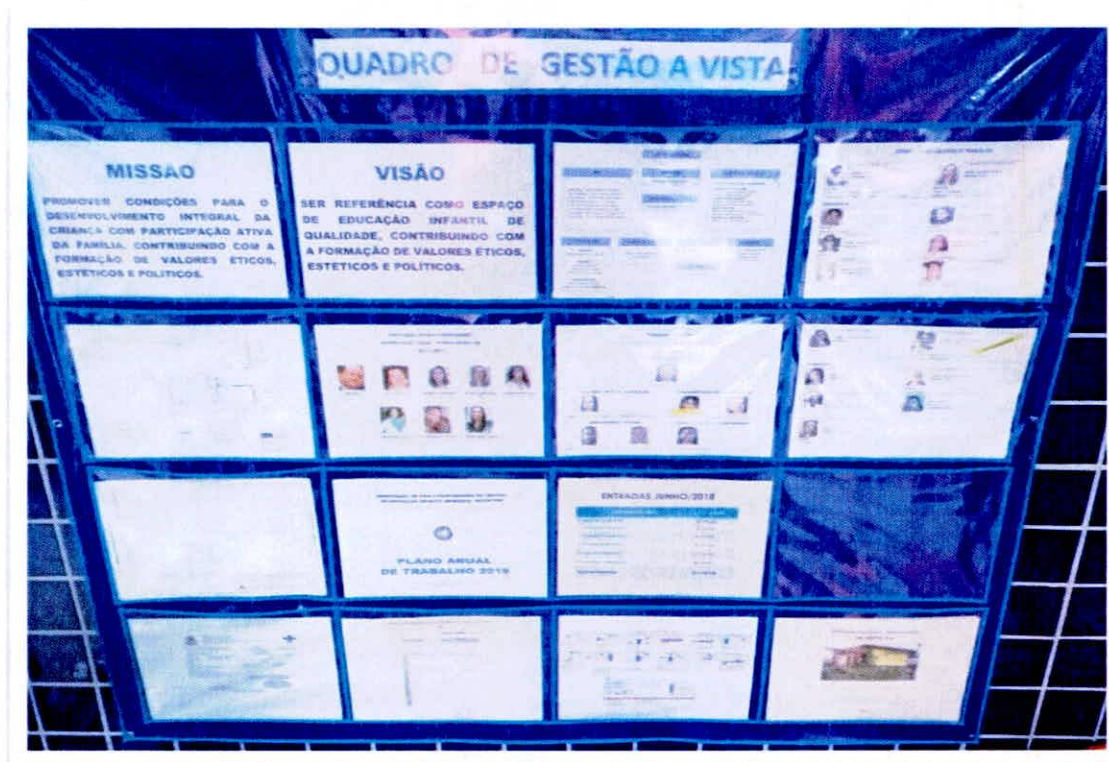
QUADRO DE GESTÃO A VISTA

MISSAO

PROMOVER CONDIÇÕES PARA O DESENVOLVIMENTO INTEGRAL DA CRIANÇA COM PARTICIPAÇÃO ATIVA DA FAMÍLIA, CONTRIBUINDO COM A FORMAÇÃO DE VALORES ÉTICOS, ESTÉTICOS E POLÍTICOS.

VISÃO

SER REFERÊNCIA COMO ESPAÇO DE EDUCAÇÃO INFANTIL DE QUALIDADE, CONTRIBUINDO COM A FORMAÇÃO DE VALORES ÉTICOS, ESTÉTICOS E POLÍTICOS.

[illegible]

PLANO ANUAL DE TRABALHO 2018

ENTRADAS JUNHO/2018

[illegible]